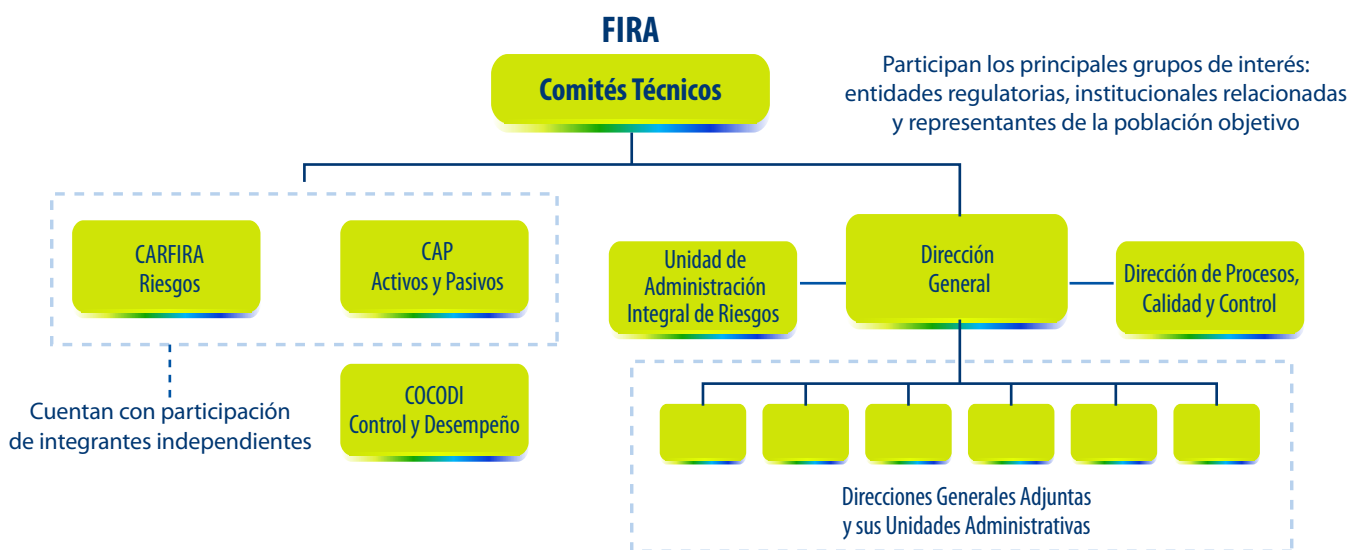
FIRA

Comités Técnicos

Participan los principales grupos de interés: entidades regulatorias, institucionales relacionadas y representantes de la población objetivo

CARFIRA
Riesgos

CAP
Activos y Pasivos

COCODI
Control y Desempeño

Cuentan con participación de integrantes independientes

Unidad de Administración Integral de Riesgos

Dirección General

Dirección de Procesos, Calidad y Control

Direcciones Generales Adjuntas y sus Unidades Administrativas